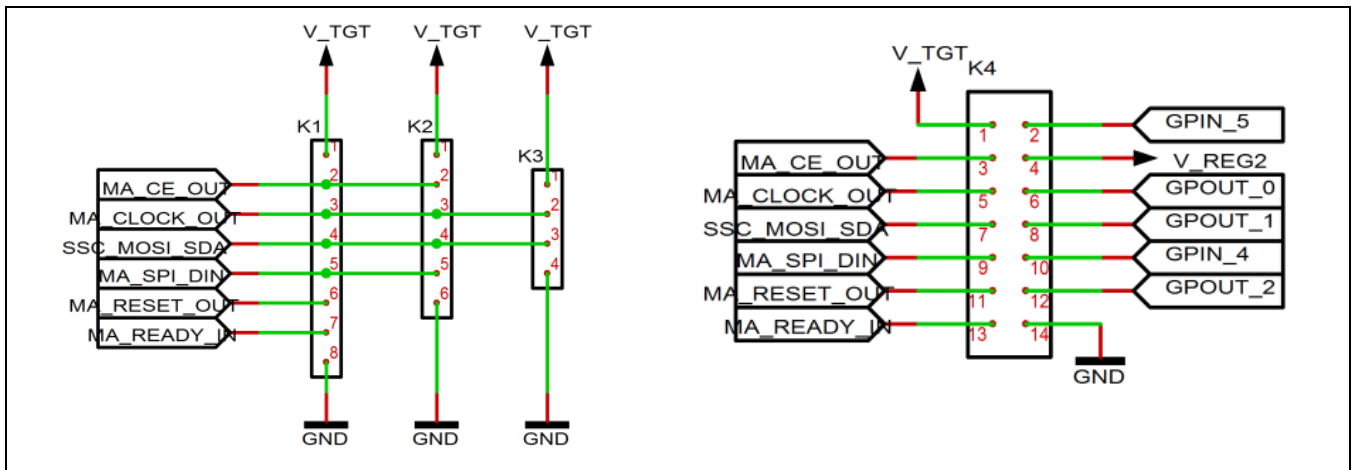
V_TGT
V_TGT
V_TGT
K1
K2
K3
MA_CE_OUT
MA_CLOCK_OUT
SSC_MOSI_SDA
MA_SPI_DIN
MA_RESET_OUT
MA_READY_IN
1
2
3
4
5
6
7
8
1
2
3
4
5
6
1
2
3
4
GND
GND
GND

V_TGT
K4
MA_CE_OUT
MA_CLOCK_OUT
SSC_MOSI_SDA
MA_SPI_DIN
MA_RESET_OUT
MA_READY_IN
1
2
3
4
5
6
7
8
9
10
11
12
13
14
GPIN_5
V_REG2
GPOUT_0
GPOUT_1
GPIN_4
GPOUT_2
GND